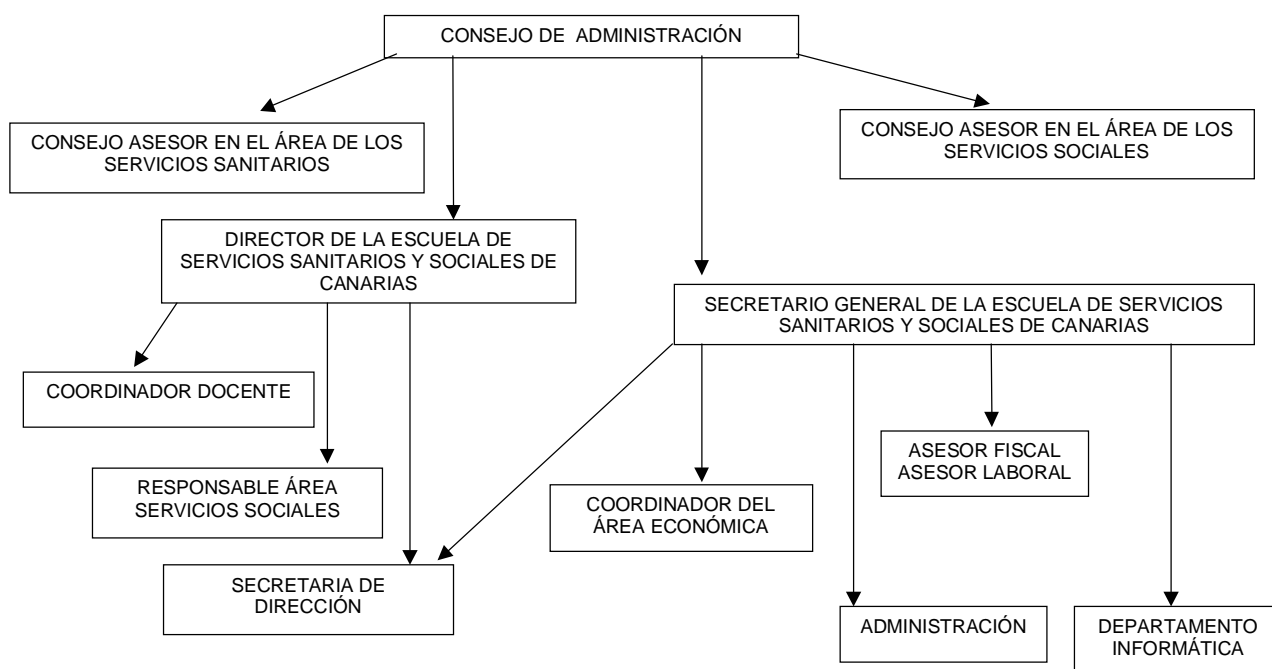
CONSEJO DE ADMINISTRACIÓN

CONSEJO ASESOR EN EL ÁREA DE LOS SERVICIOS SANITARIOS

CONSEJO ASESOR EN EL ÁREA DE LOS SERVICIOS SOCIALES

DIRECTOR DE LA ESCUELA DE SERVICIOS SANITARIOS Y SOCIALES DE CANARIAS

SECRETARIO GENERAL DE LA ESCUELA DE SERVICIOS SANITARIOS Y SOCIALES DE CANARIAS

COORDINADOR DOCENTE

RESPONSABLE ÁREA SERVICIOS SOCIALES

SECRETARIA DE DIRECCIÓN

COORDINADOR DEL ÁREA ECONÓMICA

ASESOR FISCAL
ASESOR LABORAL

ADMINISTRACIÓN

DEPARTAMENTO INFORMÁTICA